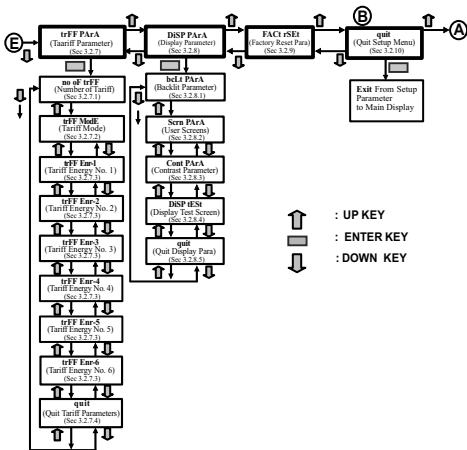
E

trFF PArA
(Taariff Parameter)
(Sec 3.2.7)

DiSP PArA
(Display Parameter)
(Sec 3.2.8)

FACt rSEt
(Factory Reset Para)
(Sec 3.2.9)

B

quit
(Quit Setup Menu)
(Sec 3.2.10)

A

Exit From Setup Parameter to Main Display

no oF trFF
(Number of Tariff)
(Sec 3.2.7.1)

trFF ModE
(Tariff Mode)
(Sec 3.2.7.2)

trFF Enr-1
(Tariff Energy No. 1)
(Sec 3.2.7.3)

trFF Enr-2
(Tariff Energy No. 2)
(Sec 3.2.7.3)

trFF Enr-3
(Tariff Energy No. 3)
(Sec 3.2.7.3)

trFF Enr-4
(Tariff Energy No. 4)
(Sec 3.2.7.3)

trFF Enr-5
(Tariff Energy No. 5)
(Sec 3.2.7.3)

trFF Enr-6
(Tariff Energy No. 6)
(Sec 3.2.7.3)

quit
(Quit Tariff Parameters)
(Sec 3.2.7.4)

bcLt PArA
(Backlit Parameter)
(Sec 3.2.8.1)

Scrn PArA
(User Screens)
(Sec 3.2.8.2)

Cont PArA
(Contrast Parameter)
(Sec 3.2.8.3)

DiSP tESt
(Display Test Screen)
(Sec 3.2.8.4)

quit
(Quit Display Para)
(Sec 3.2.8.5)

: UP KEY
: ENTER KEY
: DOWN KEY